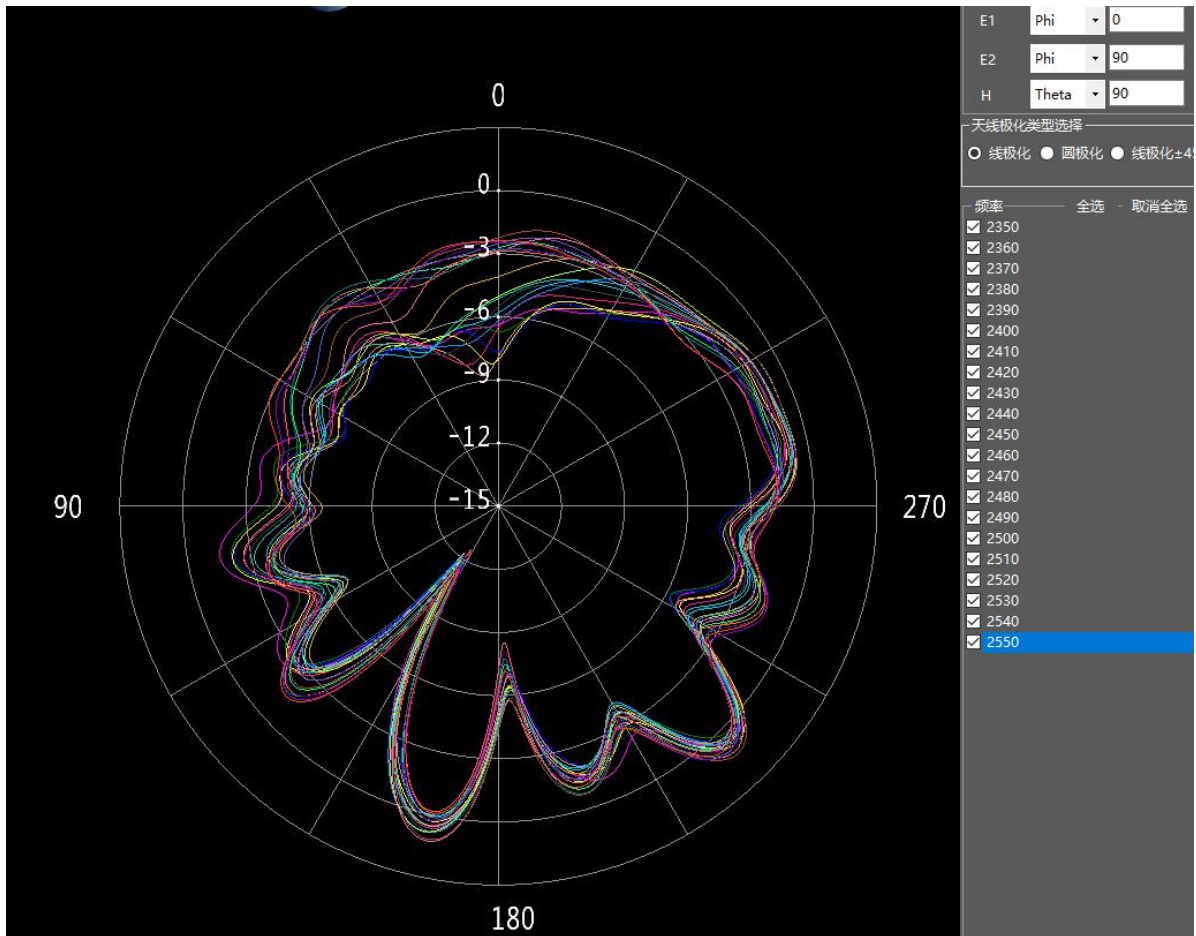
0

0

-3

-6

-9

-12

90

-15

270

180

E1 Phi 0

E2 Phi 90

H Theta 90

天线极化类型选择

线极化 圆极化 线极化±4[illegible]

频率 全选 取消全选

2350
2360
2370
2380
2390
2400
2410
2420
2430
2440
2450
2460
2470
2480
2490
2500
2510
2520
2530
2540
2550